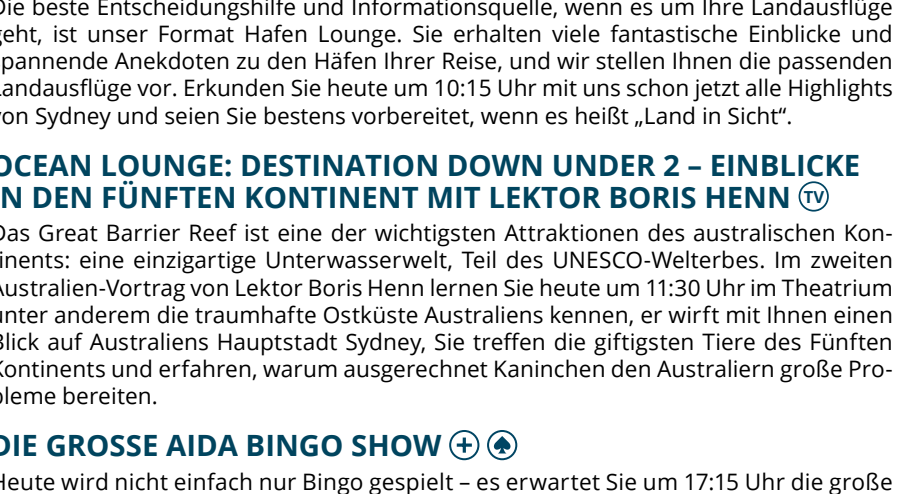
Die beste Entscheidungshilfe und Informationsquelle, wenn es um Ihre Landausflüge geht, ist unser Format Hafen Lounge. Sie erhalten viele fantastische Einblicke und spannende Anekdoten zu den Häfen Ihrer Reise, und wir stellen Ihnen die passenden Landausflüge vor. Erkunden Sie heute um 10:15 Uhr mit uns schon jetzt alle Highlights von Sydney und seien Sie bestens vorbereitet, wenn es heißt „Land in Sicht".

OCEAN LOUNGE: DESTINATION DOWN UNDER 2 – EINBLICKE IN DEN FÜNFTEN KONTINENT MIT LEKTOR BORIS HENN TV

Das Great Barrier Reef ist eine der wichtigsten Attraktionen des australischen Kontinents: eine einzigartige Unterwasserwelt, Teil des UNESCO-Welterbes. Im zweiten Australien-Vortrag von Lektor Boris Henn lernen Sie heute um 11:30 Uhr im Theatrium unter anderem die traumhafte Ostküste Australiens kennen, er wirft mit Ihnen einen Blick auf Australiens Hauptstadt Sydney, Sie treffen die giftigsten Tiere des Fünften Kontinents und erfahren, warum ausgerechnet Kaninchen den Australiern große Probleme bereiten.

DIE GROSSE AIDA BINGO SHOW

Heute wird nicht einfach nur Bingo gespielt – es erwartet Sie um 17:15 Uhr die große